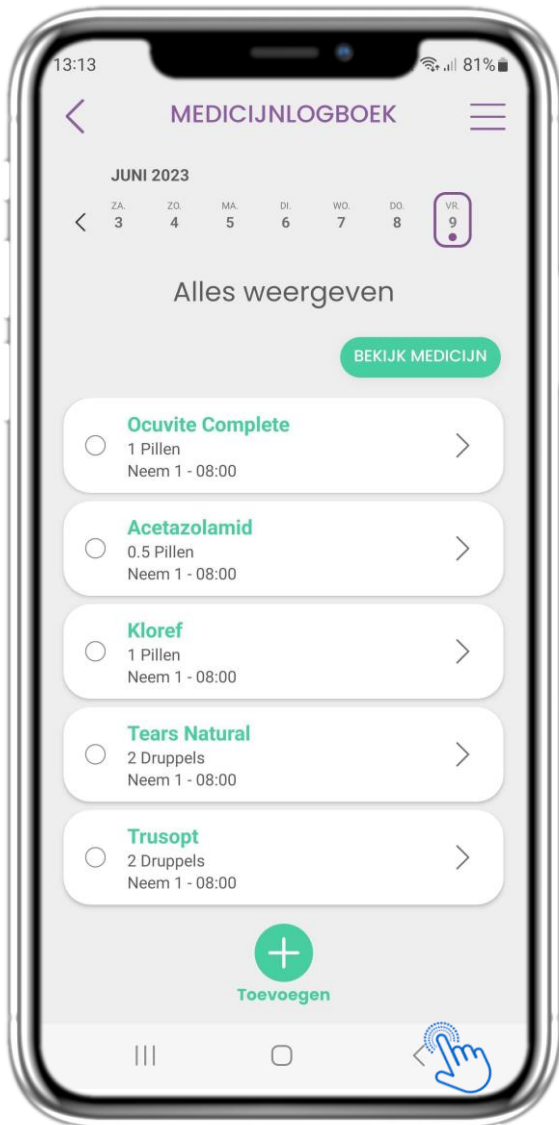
13:13

81%

MEDICIJNLOGBOEK

JUNI 2023

| ZA. | ZO. | MA. | DI. | WO. | DO. | VR. |
|---|---|---|---|---|---|---|
| 3 | 4 | 5 | 6 | 7 | 8 | 9 |

Alles weergeven

BEKIJK MEDICIJN

Ocuvite Complete
1 Pillen
Neem 1 - 08:00

Acetazolamid
0.5 Pillen
Neem 1 - 08:00

Kloref
1 Pillen
Neem 1 - 08:00

Tears Natural
2 Druppels
Neem 1 - 08:00

Trusopt
2 Druppels
Neem 1 - 08:00

Toevoegen